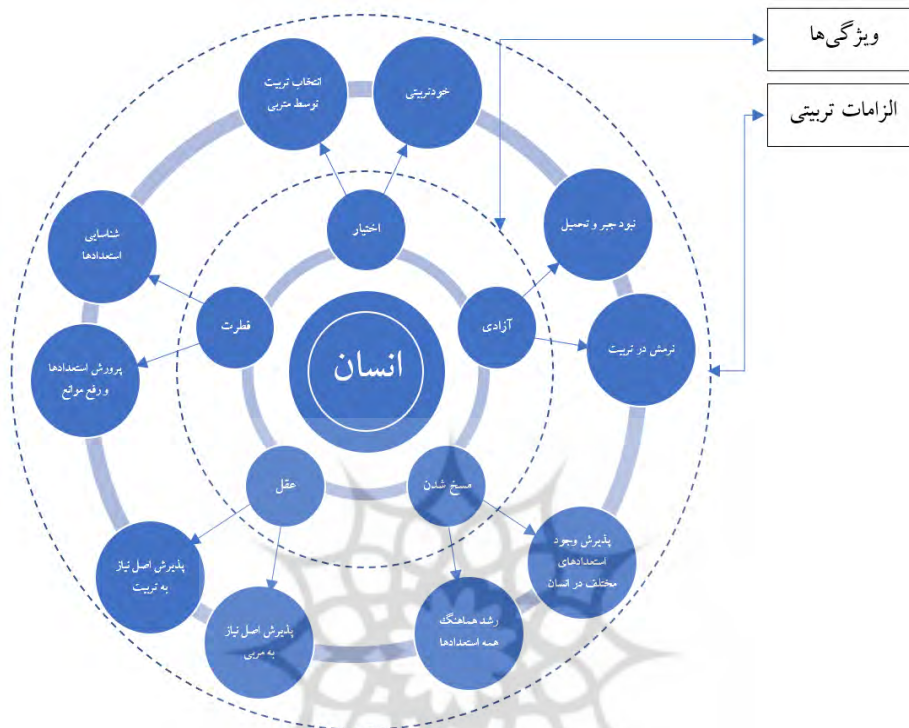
ویژگی‌ها

الزامات تربیتی

انسان

اختیار

آزادی

فطرت

عقل

مسخ شدن

انتخاب تربیت توسط متربی

خودتربیتی

نبود جبر و تحمیل

نرمش در تربیت

شناسایی استعدادها

پرورش استعدادها و رفع موانع

پذیرش اصل نیاز به تربیت

پذیرش اصل نیاز به مربی

رشد هماهنگ همه استعدادها

پذیرش وجود استعدادهای مختلف در انسان